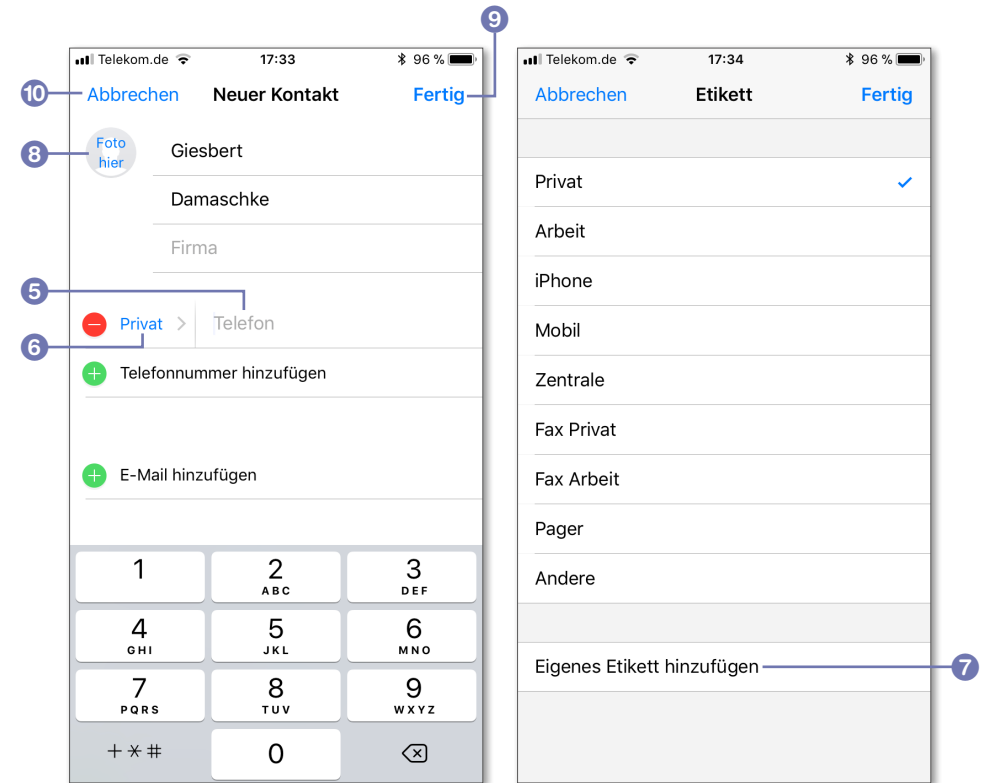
Telekom.de 17:33 96 %

10 Abbrechen Neuer Kontakt Fertig 9

8 Foto hier

Giesbert

Damaschke

Firma

5

Privat Telefon

6

Telefonnummer hinzufügen

E-Mail hinzufügen

| 1 | 2 ABC | 3 DEF |
|---|---|---|
| 4 GHI | 5 JKL | 6 MNO |
| 7 PQRS | 8 TUV | 9 WXYZ |
| + * # | 0 | |

Telekom.de 17:34 96 %

Abbrechen Etikett Fertig

Privat

Arbeit

iPhone

Mobil

Zentrale

Fax Privat

Fax Arbeit

Pager

Andere

Eigenes Etikett hinzufügen 7